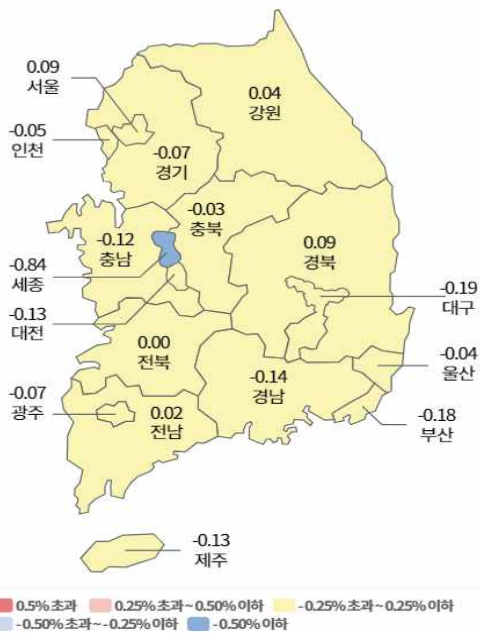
0.09
서울

-0.05
인천

0.04
강원

-0.07
경기

-0.03
충북

-0.12
충남

0.09
경북

-0.84
세종

-0.19
대구

-0.13
대전

0.00
전북

-0.04
울산

-0.07
광주

-0.14
경남

0.02
전남

-0.18
부산

-0.13
제주

0.5% 초과 0.25% 초과~0.50% 이하 -0.25% 초과~0.25% 이하
-0.50% 초과~-0.25% 이하 -0.50% 이하